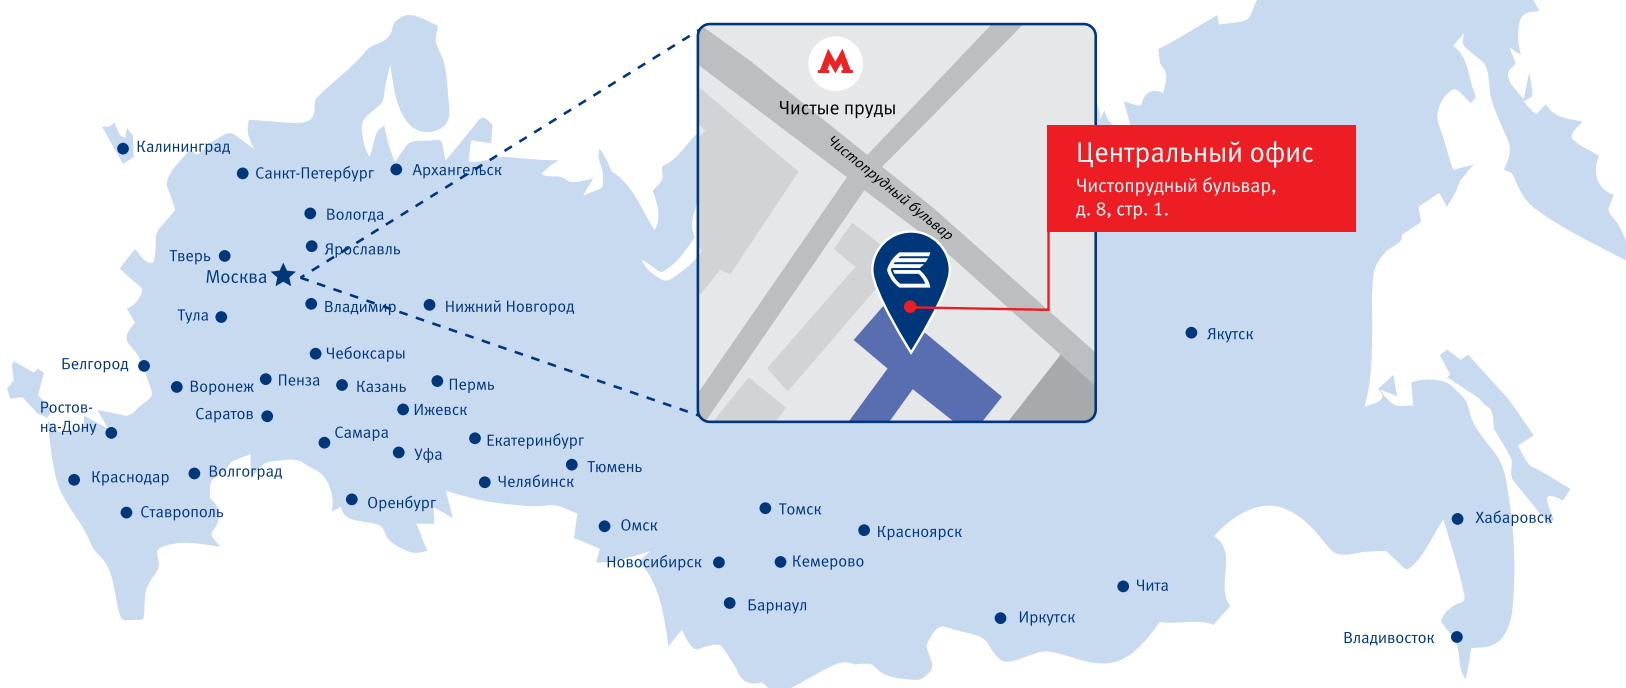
М
Чистые пруды
Чистопрудный бульвар

Центральный офис
Чистопрудный бульвар,
д. 8, стр. 1.

Калининград
Санкт-Петербург
Архангельск
Вологда
Ярославль
Тверь
Москва
Владимир
Нижний Новгород
Тула
Чебоксары
Белгород
Воронеж
Пенза
Казань
Пермь
Ростов-на-Дону
Саратов
Ижевск
Самара
Екатеринбург
Уфа
Краснодар
Волгоград
Тюмень
Челябинск
Ставрополь
Оренбург
Омск
Томск
Красноярск
Новосибирск
Кемерово
Барнаул
Иркутск
Чита
Якутск
Хабаровск
Владивосток